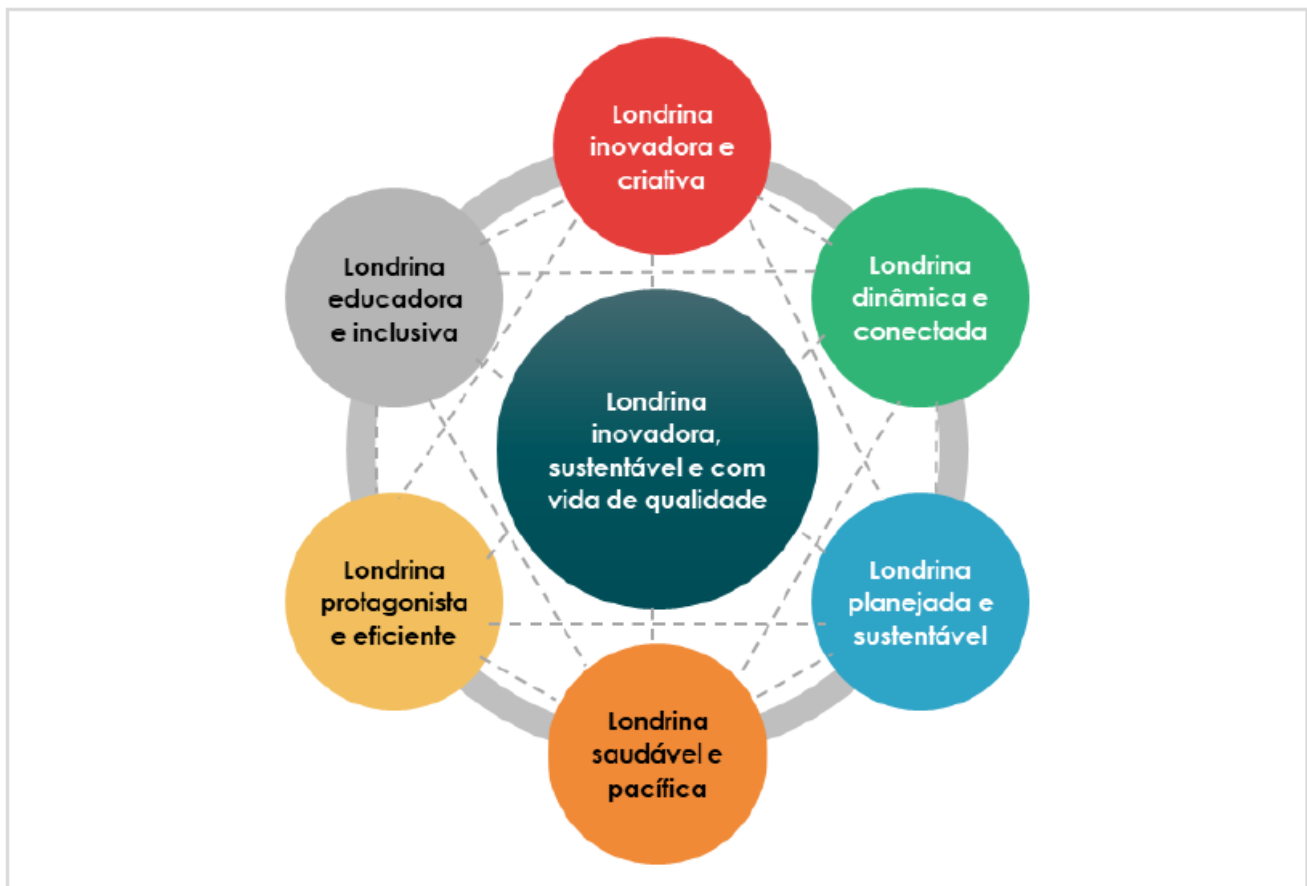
Londrina inovadora e criativa

Londrina educadora e inclusiva

Londrina dinâmica e conectada

Londrina inovadora, sustentável e com vida de qualidade

Londrina protagonista e eficiente

Londrina planejada e sustentável

Londrina saudável e pacífica